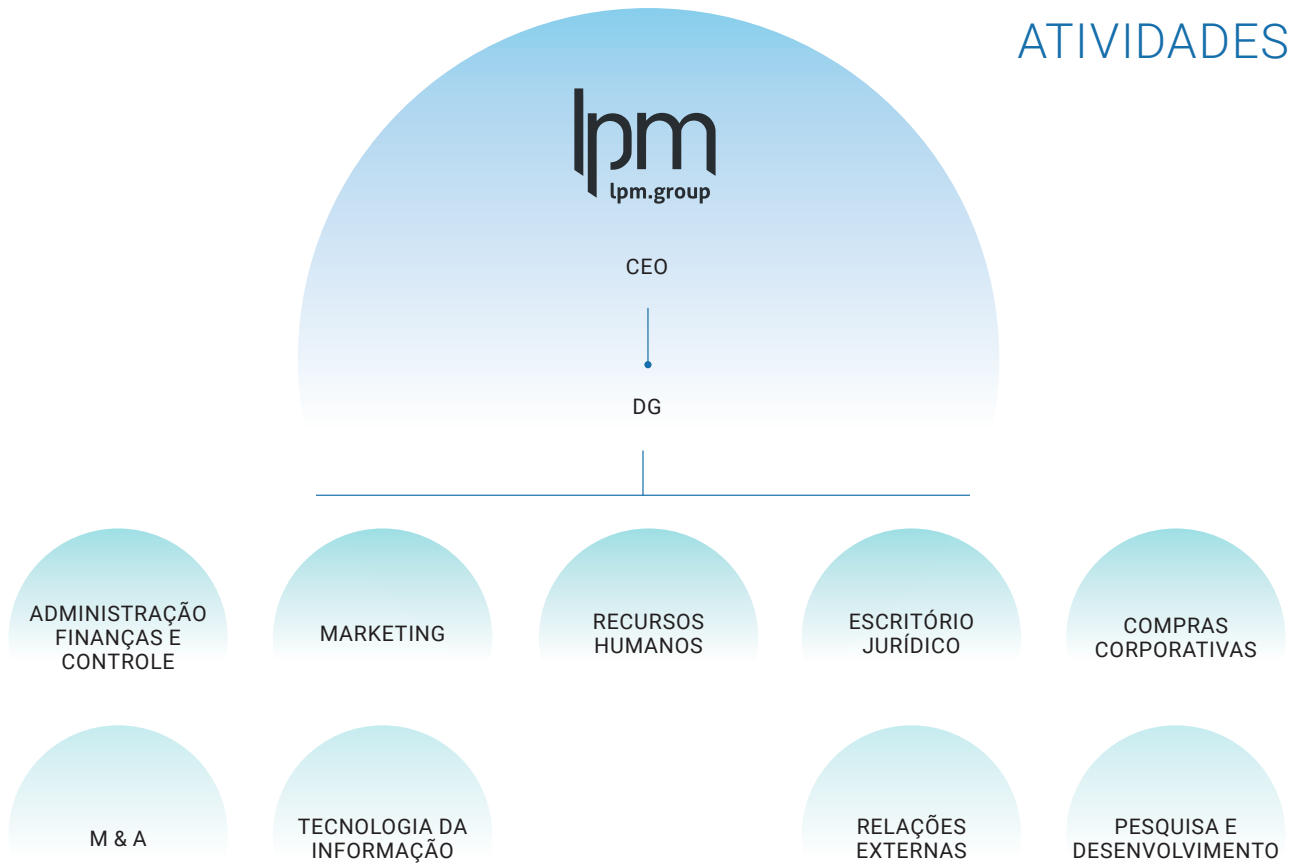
ATIVIDADES

lpm
lpm.group

CEO

DG

ADMINISTRAÇÃO FINANÇAS E CONTROLE

MARKETING

RECURSOS HUMANOS

ESCRITÓRIO JURÍDICO

COMPRAS CORPORATIVAS

M & A

TECNOLOGIA DA INFORMAÇÃO

RELAÇÕES EXTERNAS

PESQUISA E DESENVOLVIMENTO